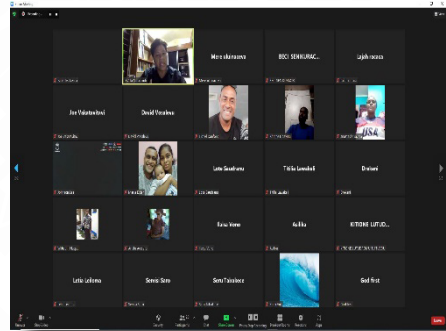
Mere ukanaeva

BOCI SENIKURAC...

Lajeh rosaca

Joe Valetawiwai

David Vosalevu

Lote Susabana

Titilia Lomaloli

Droteni

Kasa Veme

Kulika

KITIONE LUTUD...

Lotia Lolomo

Sereia Saro

Seru Tuisabeca

God first

Leave